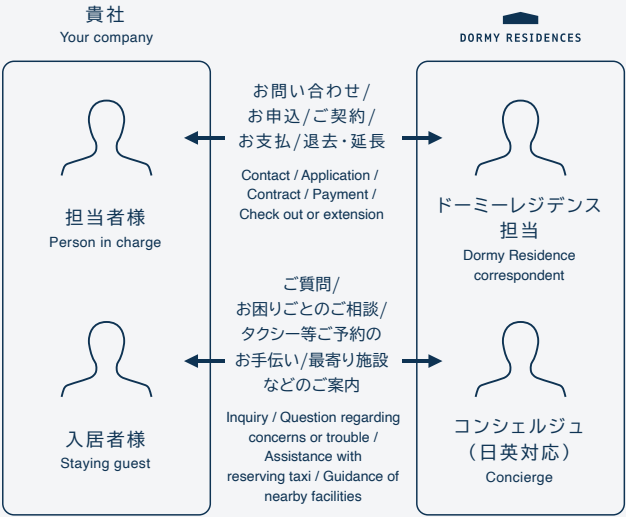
貴社
Your company

DORMY RESIDENCES

お問い合わせ/お申込/ご契約/お支払/退去・延長

Contact / Application / Contract / Payment / Check out or extension

担当者様
Person in charge

ドーミーレジデンス担当
Dormy Residence correspondent

ご質問/お困りごとのご相談/タクシー等ご予約のお手伝い/最寄り施設などのご案内

Inquiry / Question regarding concerns or trouble / Assistance with reserving taxi / Guidance of nearby facilities

入居者様
Staying guest

コンシェルジュ（日英対応）
Concierge